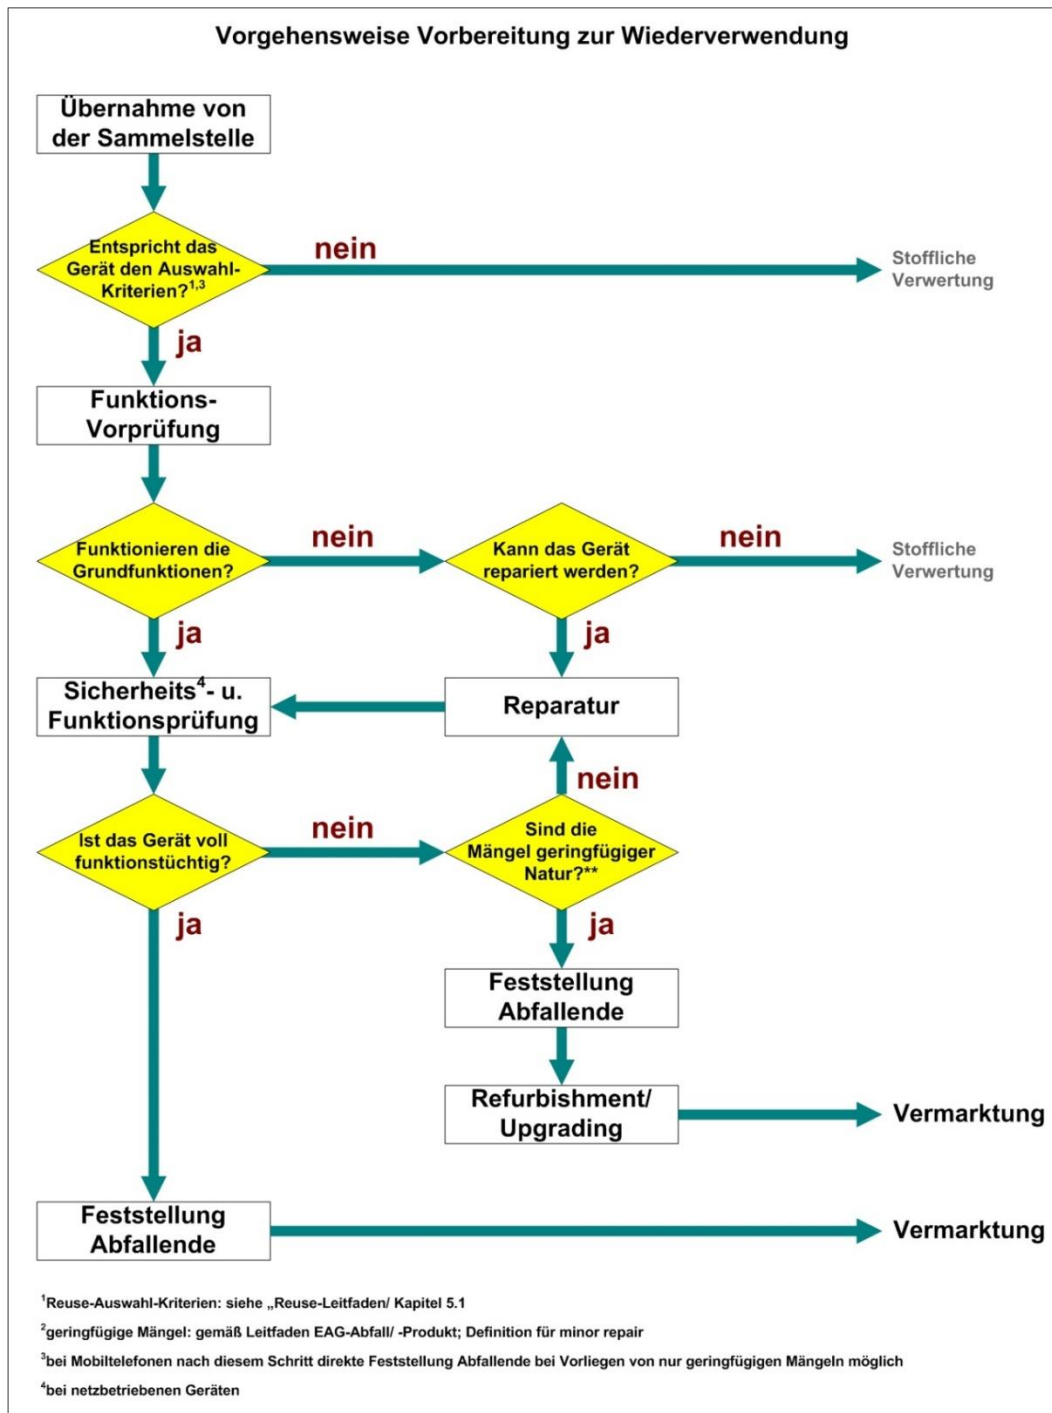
Vorgehensweise Vorbereitung zur Wiederverwendung

Übernahme von der Sammelstelle

Entspricht das Gerät den Auswahl-Kriterien?$^{1,3}$

nein

Stoffliche Verwertung

ja

Funktions-Vorprüfung

Funktionieren die Grundfunktionen?

nein

Kann das Gerät repariert werden?

nein

Stoffliche Verwertung

ja

ja

Sicherheits$^{4}$- u. Funktionsprüfung

Reparatur

nein

Ist das Gerät voll funktionstüchtig?

nein

Sind die Mängel geringfügiger Natur?**

ja

ja

Feststellung Abfallende

Refurbishment/ Upgrading

Vermarktung

Feststellung Abfallende

Vermarktung

$^{1}$Reuse-Auswahl-Kriterien: siehe „Reuse-Leitfaden/ Kapitel 5.1

$^{2}$geringfügige Mängel: gemäß Leitfaden EAG-Abfall/ -Produkt; Definition für minor repair

$^{3}$bei Mobiltelefonen nach diesem Schritt direkte Feststellung Abfallende bei Vorliegen von nur geringfügigen Mängeln möglich

$^{4}$bei netzbetriebenen Geräten